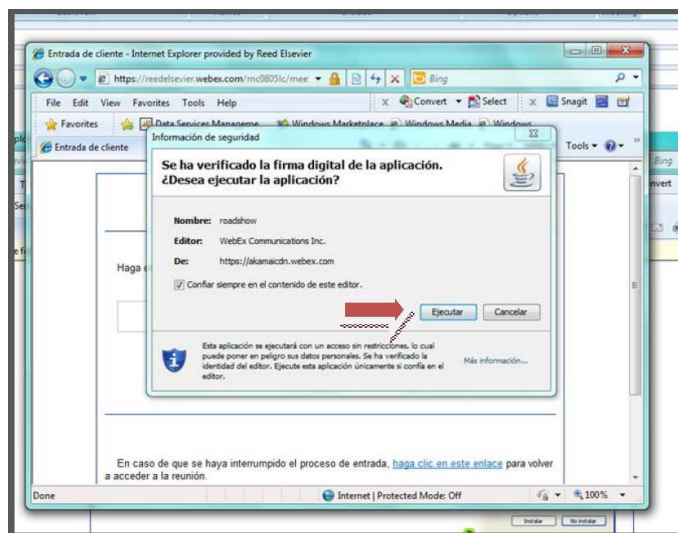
Entrada de cliente - Internet Explorer provided by Reed Elsevier

https://reedelsevier.webex.com/mc0805lc/mee

Bing

File Edit View Favorites Tools Help

Convert Select Snagit

Favorites Data Services Manageme Windows Marketplace Windows Media Windows

Entrada de cliente

Tools

Información de seguridad

Se ha verificado la firma digital de la aplicación. ¿Desea ejecutar la aplicación?

Nombre: roadshow

Editor: WebEx Communications Inc.

De: https://akamaicdn.webex.com

Confiar siempre en el contenido de este editor.

Ejecutar Cancelar

Esta aplicación se ejecutará con un acceso sin restricciones, lo cual puede poner en peligro sus datos personales. Se ha verificado la identidad del editor. Ejecute esta aplicación únicamente si confía en el editor.

Más información...

Haga

En caso de que se haya interrumpido el proceso de entrada, haga clic en este enlace para volver a acceder a la reunión.

Done

Internet | Protected Mode: Off

100%

Instalar No instalar